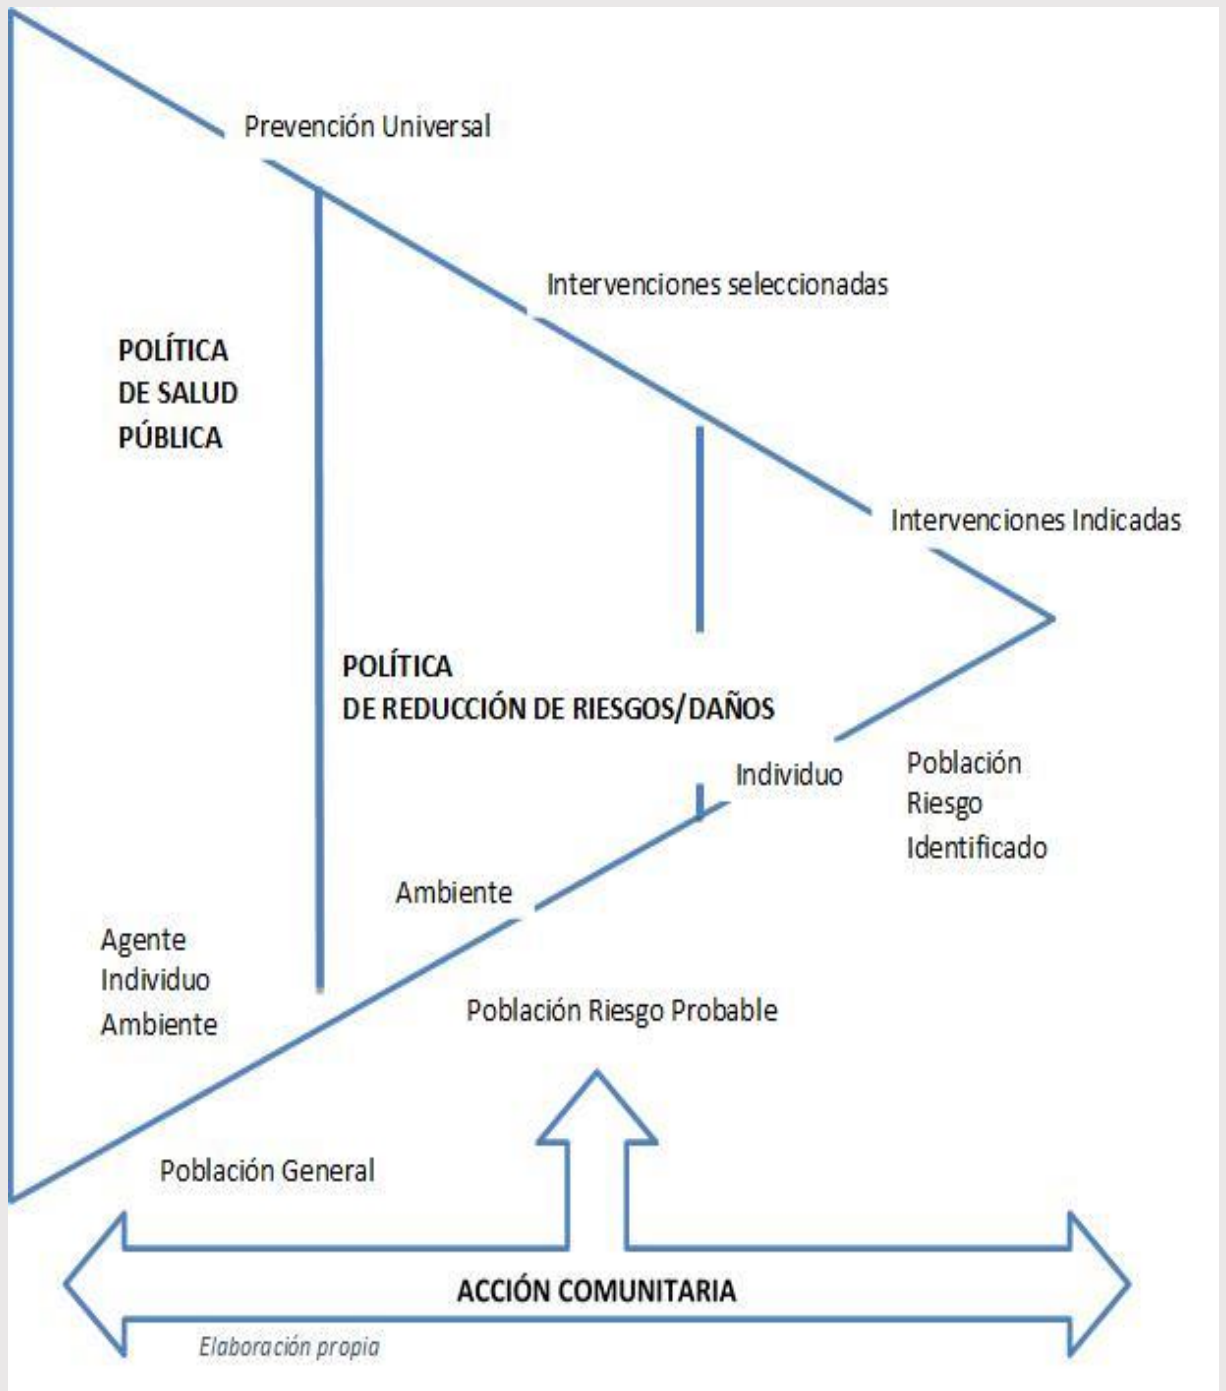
Prevención Universal

Intervenciones seleccionadas

POLÍTICA DE SALUD PÚBLICA

Intervenciones Indicadas

POLÍTICA DE REDUCCIÓN DE RIESGOS/DAÑOS

Individuo

Población Riesgo Identificado

Ambiente

Agente Individuo Ambiente

Población Riesgo Probable

Población General

ACCIÓN COMUNITARIA

Elaboración propia